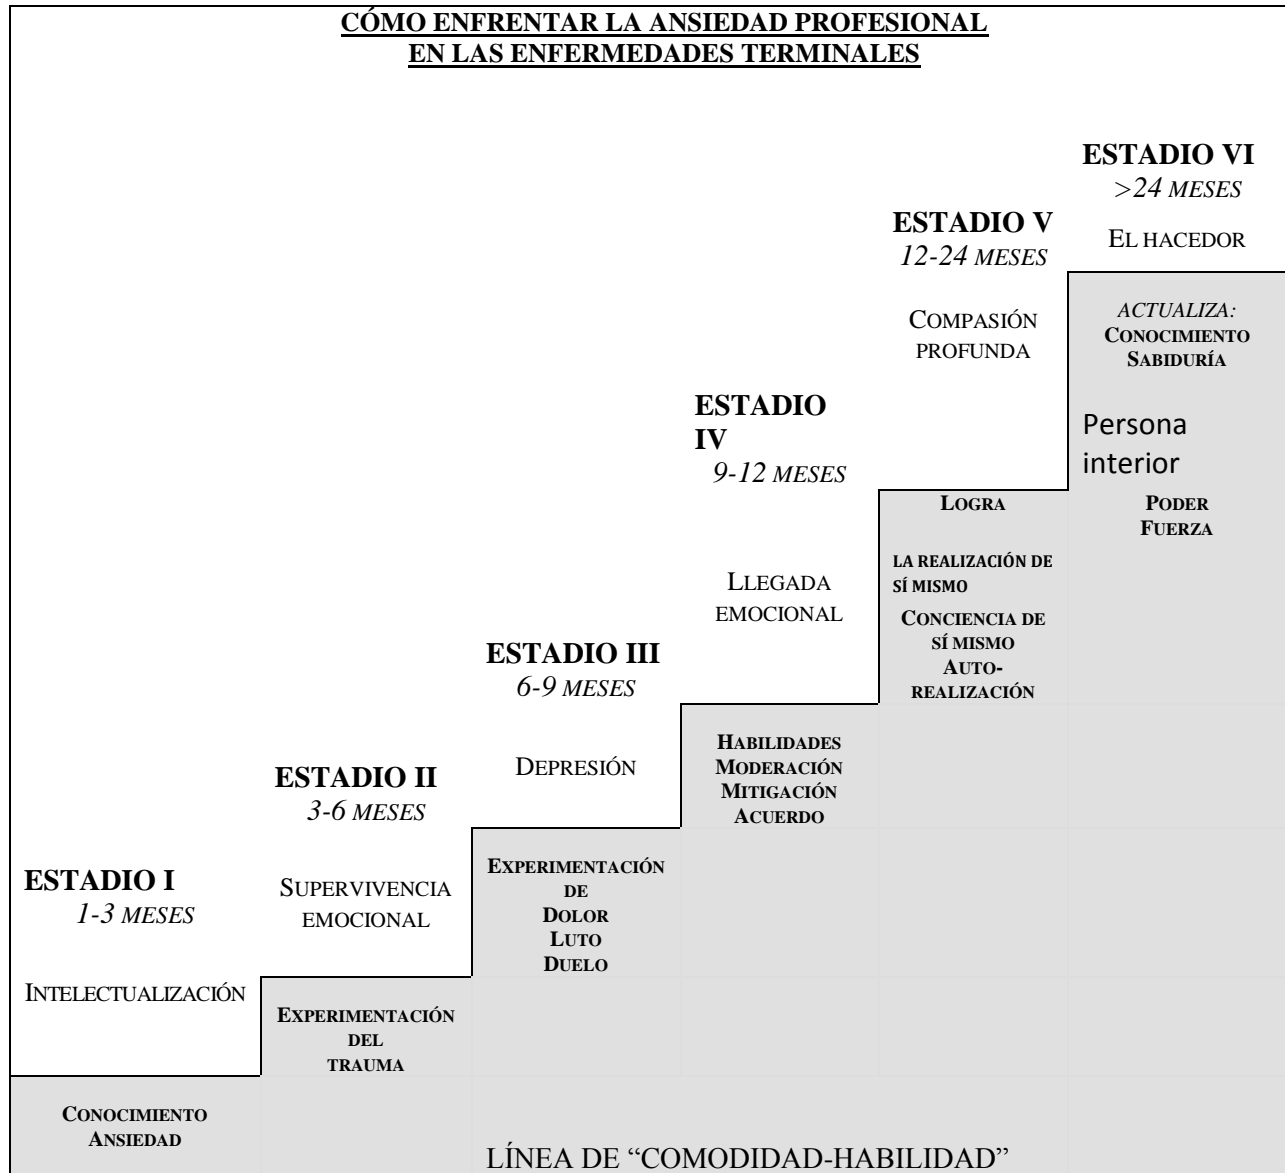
CÓMO ENFRENTAR LA ANSIEDAD PROFESIONAL EN LAS ENFERMEDADES TERMINALES

ESTADIO I
1-3 MESES
INTELECTUALIZACIÓN
CONOCIMIENTO
ANSIEDAD

ESTADIO II
3-6 MESES
SUPERVIVENCIA EMOCIONAL
EXPERIMENTACIÓN DEL TRAUMA

ESTADIO III
6-9 MESES
DEPRESIÓN
EXPERIMENTACIÓN DE
DOLOR
LUTO
DUELO

ESTADIO IV
9-12 MESES
LLEGADA EMOCIONAL
HABILIDADES
MODERACIÓN
MITIGACIÓN
ACUERDO

ESTADIO V
12-24 MESES
COMPASIÓN PROFUNDA
LOGRA
LA REALIZACIÓN DE SÍ MISMO
CONCIENCIA DE SÍ MISMO
AUTO-REALIZACIÓN

ESTADIO VI
>24 MESES
EL HACEDOR
ACTUALIZA:
CONOCIMIENTO
SABIDURÍA
Persona interior
PODER
FUERZA

LÍNEA DE "COMODIDAD-HABILIDAD"